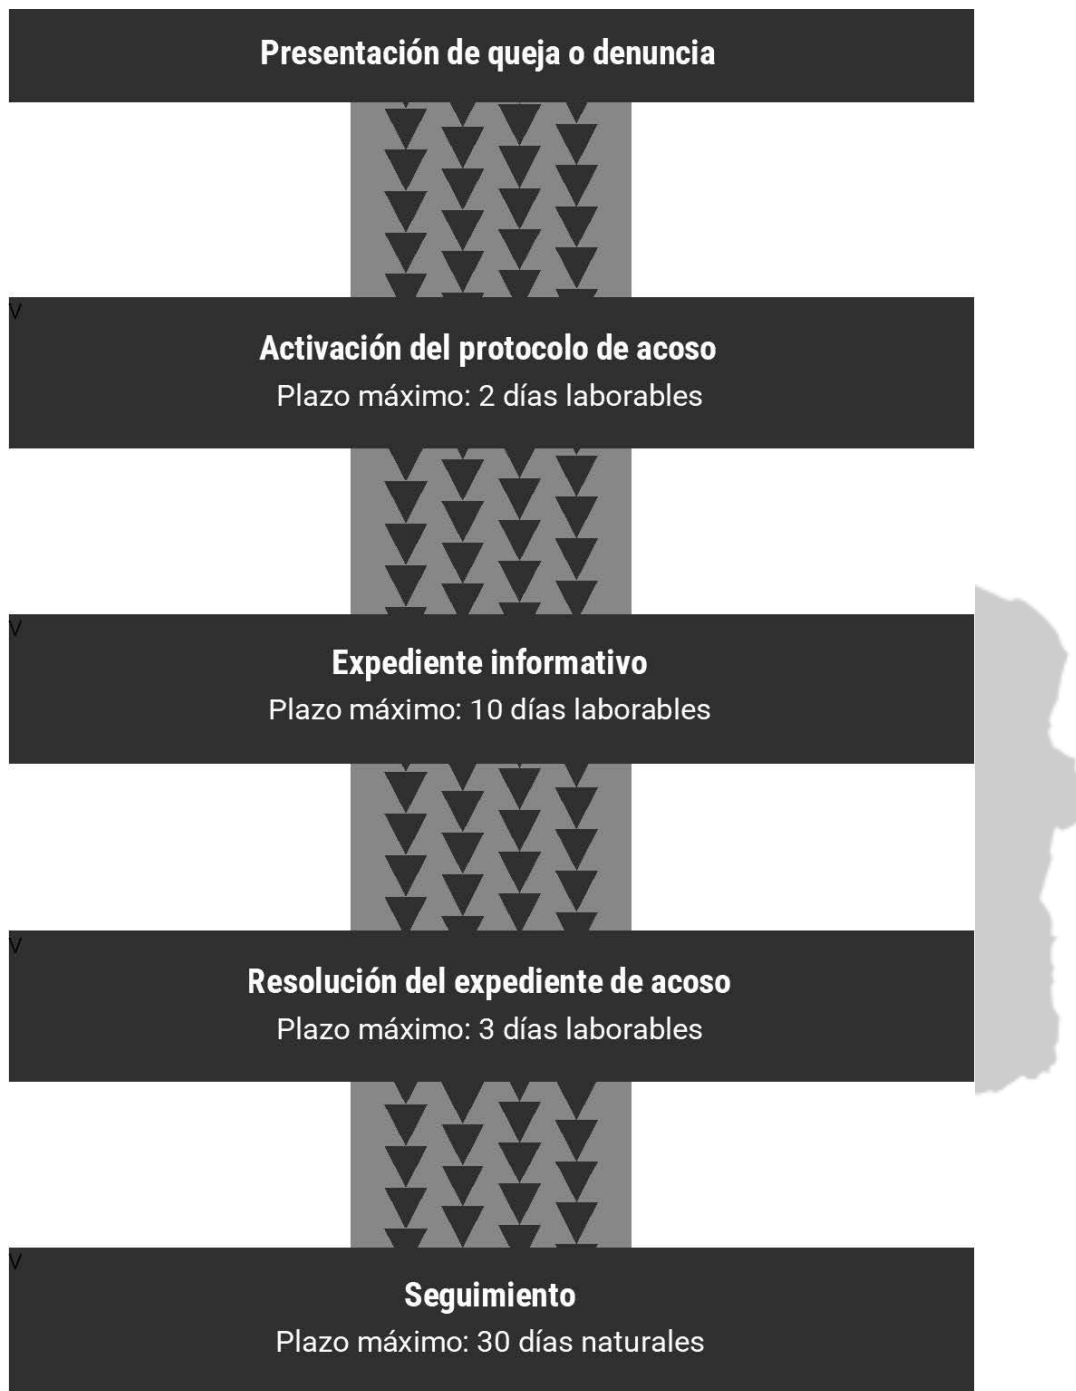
Presentación de queja o denuncia

V

Activación del protocolo de acoso
Plazo máximo: 2 días laborables

V

Expediente informativo
Plazo máximo: 10 días laborables

V

Resolución del expediente de acoso
Plazo máximo: 3 días laborables

V

Seguimiento
Plazo máximo: 30 días naturales